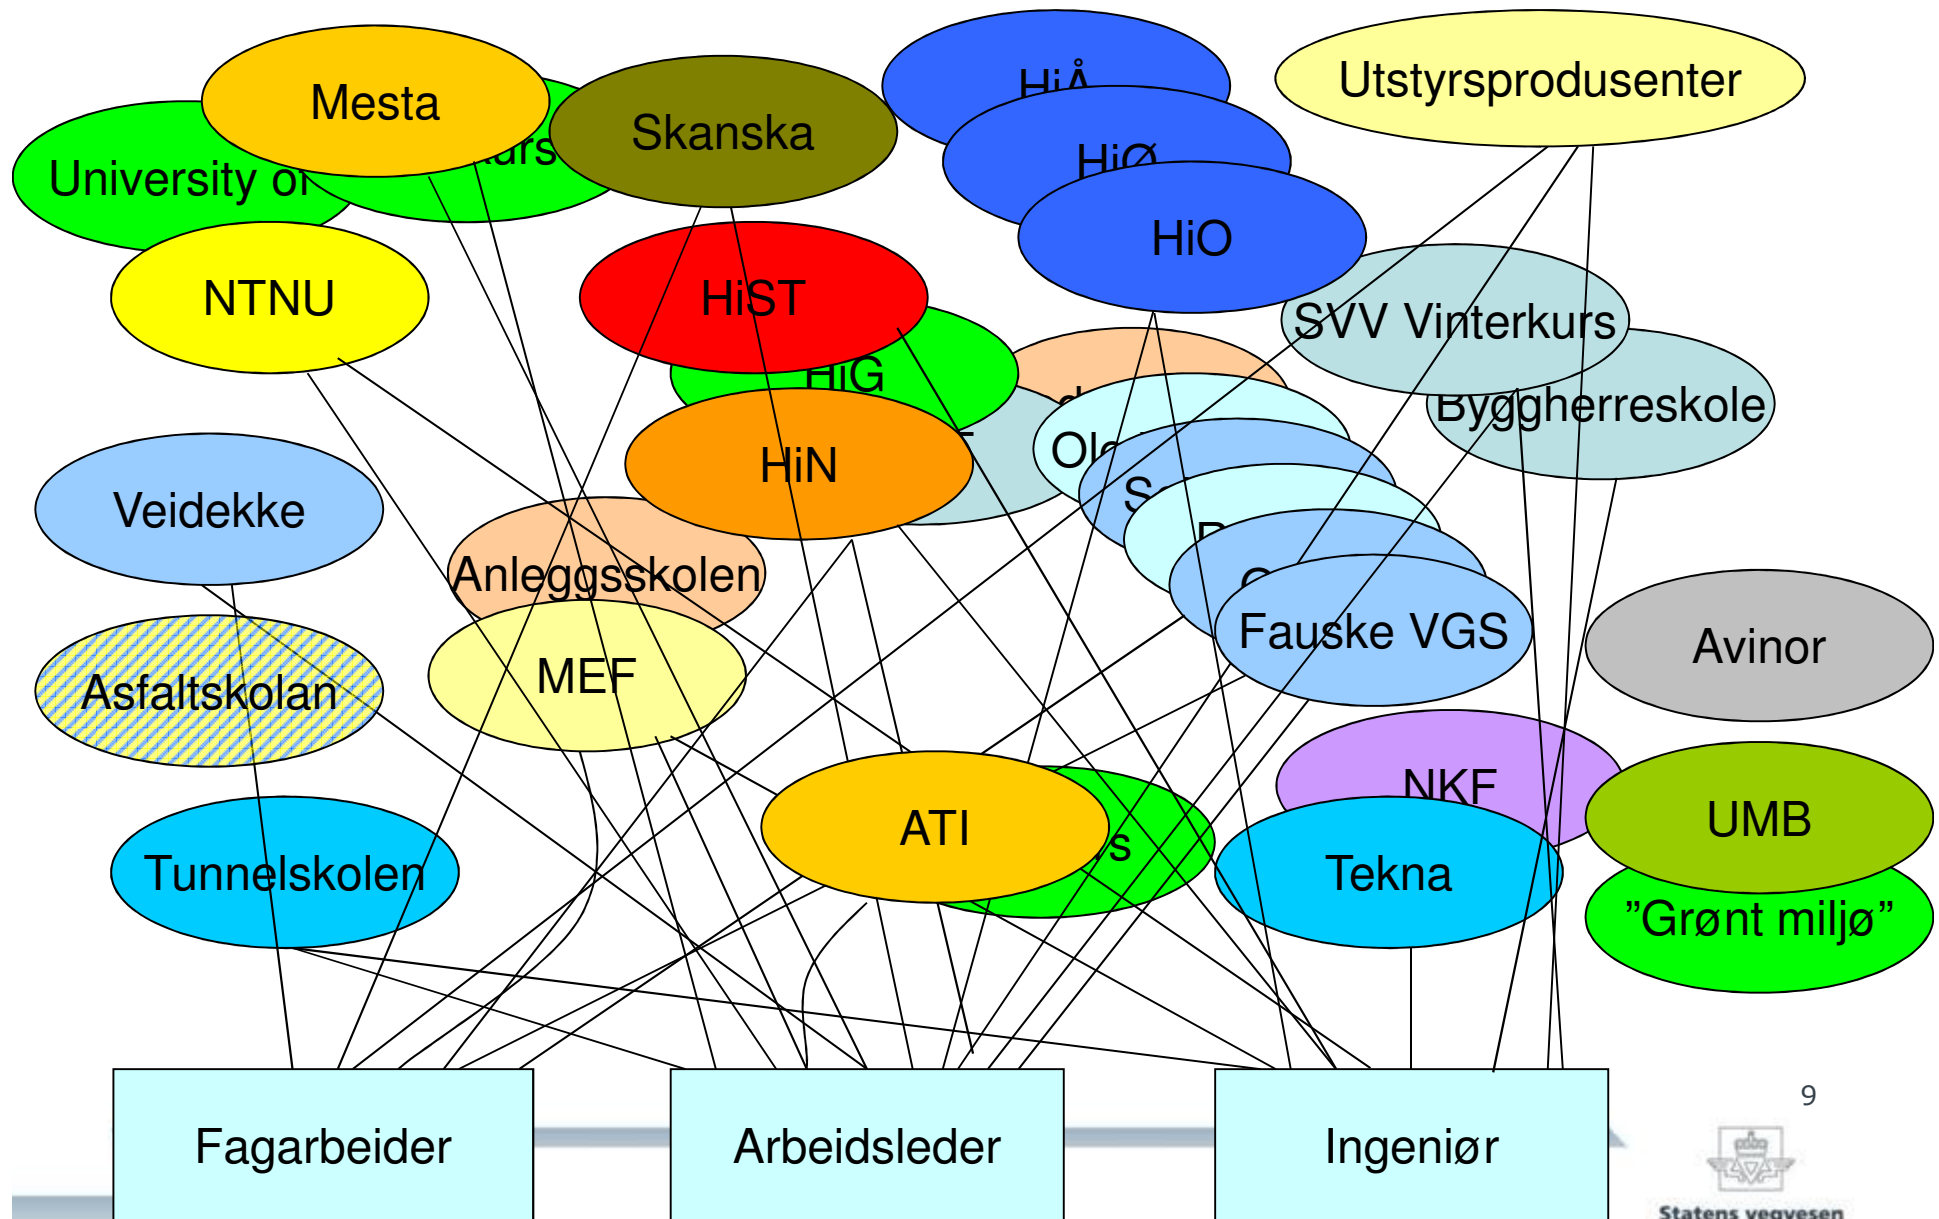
Mesta
University of
Skanska
HiÅ
Utstyrsprodusenter
HiØ
HiO
NTNU
HiST
SVV Vinterkurs
HiG
Byggherreskole
Ol
HiN
S
Veidekke
Anleggsskolen
Fauske VGS
Avinor
MEF
Asfaltskolan
NKF
UMB
ATI
Tunnelskolen
s
Tekna
"Grønt miljø"
Fagarbeider
Arbeidsleder
Ingeniør
9
Statens vegvesen